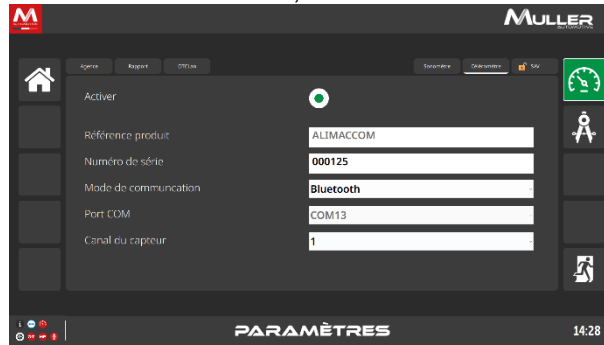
M

MULLER
AUTOMOTIVE

Agence
Rapport
DTCLink

Paramètre
Télémètre
SAV

Activer

Référence produit
ALIMACCOM

Numéro de série
000125

Mode de communcation
Bluetooth

Port COM
COM13

Canal du capteur
1

PARAMÈTRES

14:28